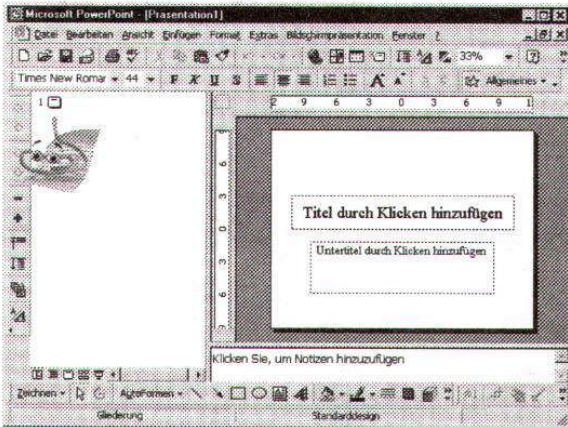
Microsoft PowerPoint - [Präsentation1]

Datei Bearbeiten Ansicht Einfügen Format Extras Bildschirmpräsentation Fenster ?

33%

Times New Roman 44 F K U S A Allgemeines

1

9 6 3 0 3 6 9

Titel durch Klicken hinzufügen

Untertitel durch Klicken hinzufügen

Klicken Sie, um Notizen hinzuzufügen

Zeichnen AutoFormen

Gliederung Standarddesign